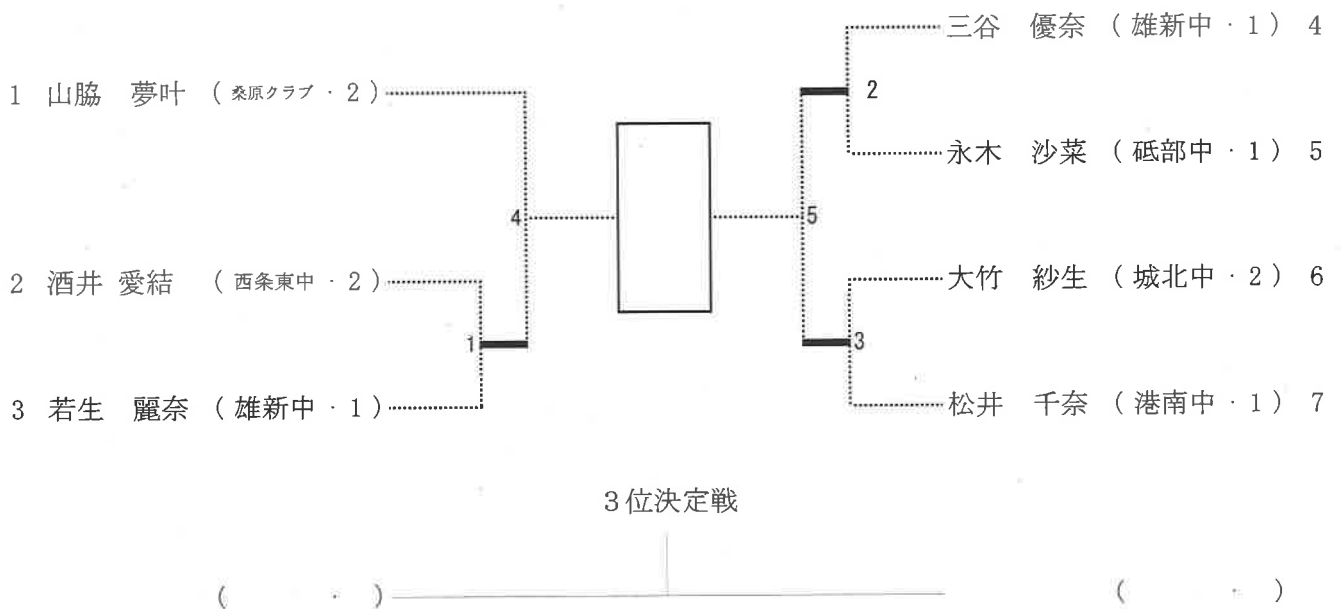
1 山脇　夢叶 （桑原クラブ・2）
2 酒井 愛結 （西条東中・2）
3 若生　麗奈 （雄新中・1）

三谷　優奈 （雄新中・1） 4
永木　沙菜 （砥部中・1） 5
大竹　紗生 （城北中・2） 6
松井　千奈 （港南中・1） 7

4
1
5
2
3

3位決定戦

（　・　）
（　・　）